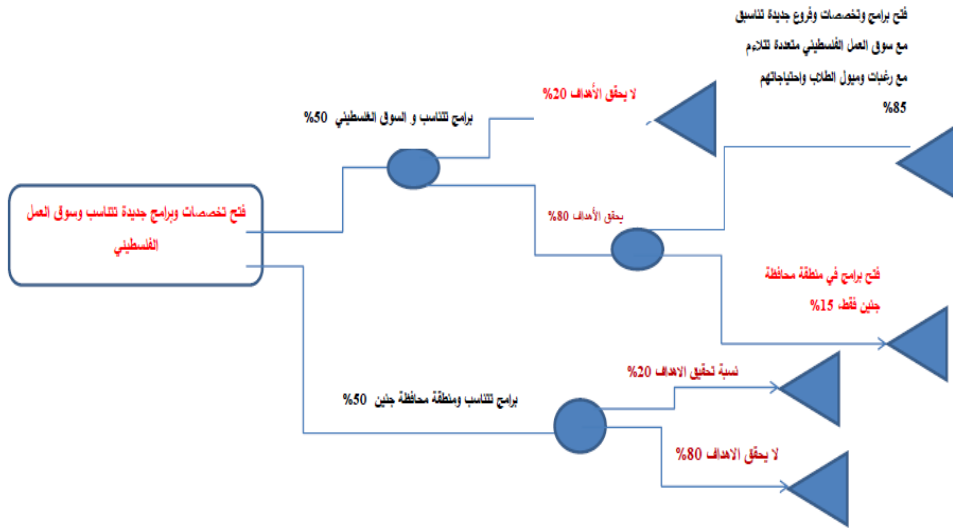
فتح برامج وتخصصات وفروع جديدة تتناسق مع سوق العمل الفلسطيني متعددة تتلاءم مع رغبات وميول الطلاب واحتياجاتهم
%85

برامج تتناسب و السوق الفلسطيني %50

لا يحقق الأهداف %20

فتح تخصصات وبرامج جديدة تتناسب وسوق العمل الفلسطيني

يحقق الأهداف %80

فتح برامج في منطقة محافظة جنين فقط %15

برامج تتناسب ومنطقة محافظة جنين %50

نسبة تحقيق الاهداف %20

لا يحقق الاهداف %80